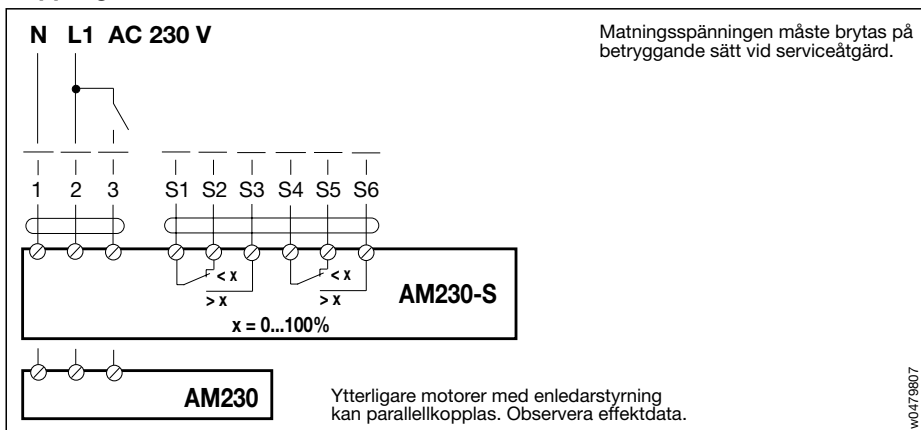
N L1 AC 230 V

Matningsspänningen måste brytas på betryggande sätt vid serviceåtgärd.

1 2 3 S1 S2 S3 S4 S5 S6

< x
> x
< x
> x

AM230-S

x = 0...100%

AM230

Ytterligare motorer med enledarstyrning kan parallellkopplas. Observera effektdata.

w0479807